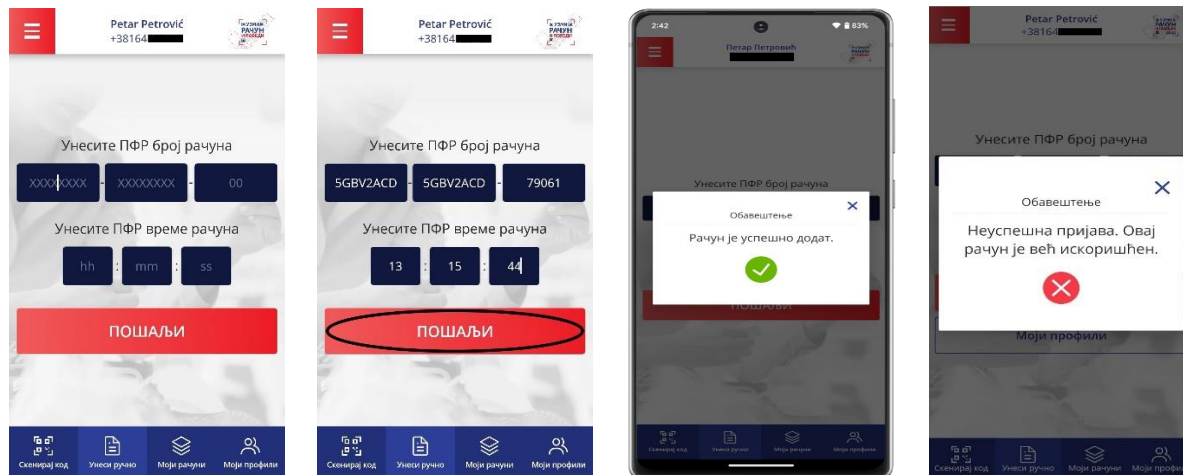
Petar Petrović
+38164

Унесите ПФР број рачуна

XXXXXXXX - XXXXXXXX - 00

Унесите ПФР време рачуна

hh : mm : ss

ПОШАЉИ

Скенирај код Унеси ручно Моји рачуни Моји профили

Petar Petrović
+38164

Унесите ПФР број рачуна

5GBV2ACD - 5GBV2ACD - 79061

Унесите ПФР време рачуна

13 : 15 : 44

ПОШАЉИ

Скенирај код Унеси ручно Моји рачуни Моји профили

2:42 83%

Петар Петровић

Унесите ПФР број рачуна

Обавештење

Рачун је успешно додат.

ПОШАЉИ

Скенирај код Унеси ручно Моји рачуни Моји профили

Petar Petrović
+38164

Унесите ПФР број рачуна

Обавештење

Неуспешна пријава. Овај рачун је већ искоришћен.

Моји профили

Скенирај код Унеси ручно Моји рачуни Моји профили